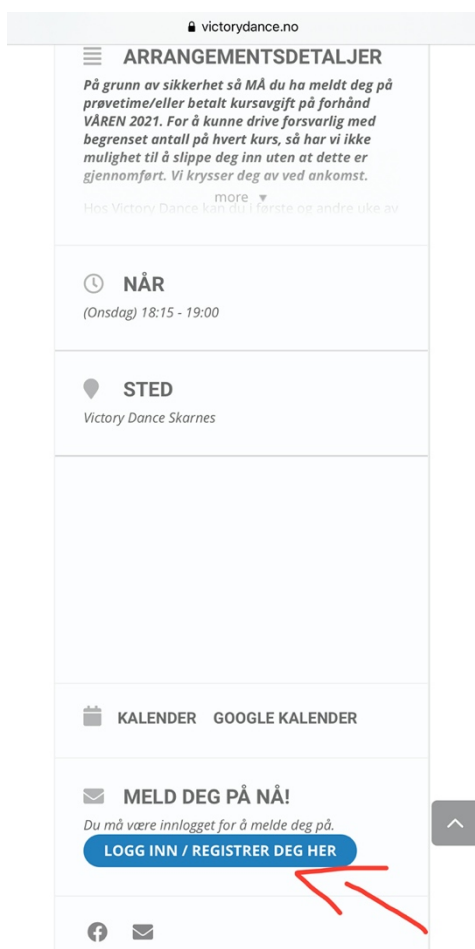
victorydance.no

ARRANGEMENTSDETALJER

På grunn av sikkerhet så MÅ du ha meldt deg på prøvetime/eller betalt kursavgift på forhånd VÅREN 2021. For å kunne drive forsvarlig med begrenset antall på hvert kurs, så har vi ikke mulighet til å slippe deg inn uten at dette er gjennomført. Vi krysser deg av ved ankomst.

more ▾

Hos Victory Dance kan du i første og andre uke av

NÅR

(Onsdag) 18:15 - 19:00

STED

Victory Dance Skarnes

KALENDER GOOGLE KALENDER

MELD DEG PÅ NÅ!

Du må være innlogget for å melde deg på.

LOGG INN / REGISTRER DEG HER